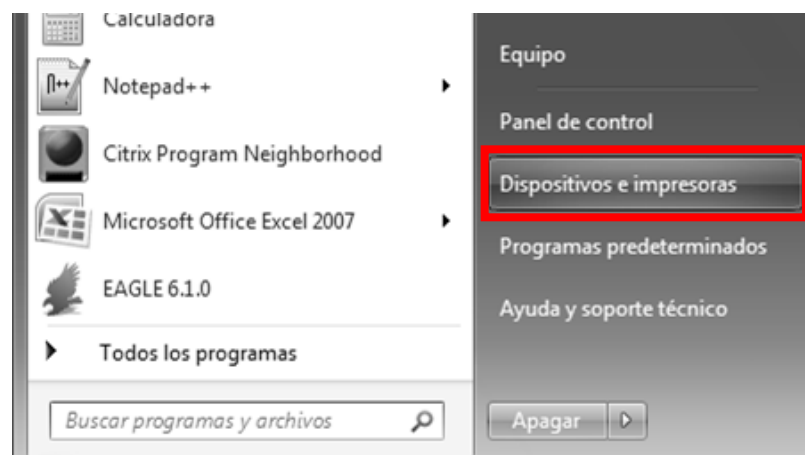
Calculadora
Notepad++
Citrix Program Neighborhood
Microsoft Office Excel 2007
EAGLE 6.1.0
Todos los programas
Buscar programas y archivos

Equipo
Panel de control
Dispositivos e impresoras
Programas predeterminados
Ayuda y soporte técnico
Apagar